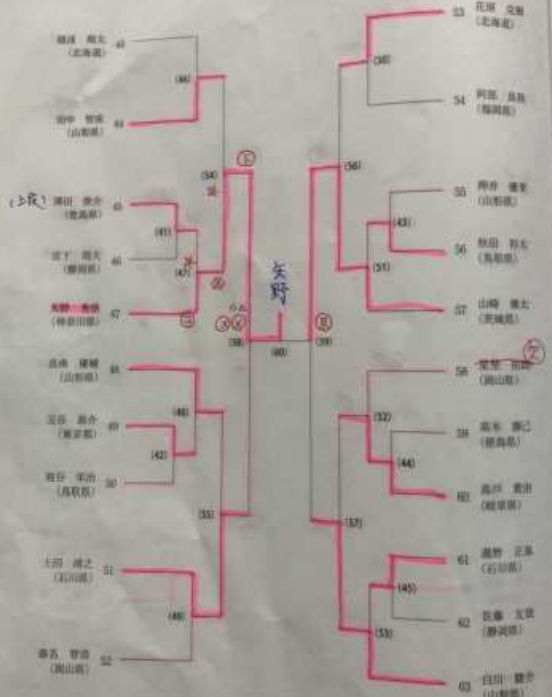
横濱 翔太
(北海道)
43

(46)

田中 智英
(山梨県)
44

(54)

(上段) 澤田 泰介
(鹿島県)
45

(41)

宮下 祐大
(静岡県)
46

(47)

矢野 景悟
(神奈川県)
47

(58)

(60)

吉崎 健輔
(山形県)
48

(40)

三谷 真介
(東京都)
49

(42)

熊谷 幸治
(鳥取県)
50

(55)

上田 靖之
(石川県)
51

(48)

藤名 晋浩
(岡山県)
52

花田 文貴
(北海道)
53

(30)

阿部 良哉
(福岡県)
54

(56)

岡井 優斗
(山形県)
55

(43)

秋田 裕太
(鳥取県)
56

(51)

山崎 優太
(茨城県)
57

(59)

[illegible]
(岡山県)
58

(32)

高木 康己
(徳島県)
59

(44)

高井 貴治
(岐阜県)
60

(57)

蔵野 正章
(石川県)
61

(45)

斉藤 文哉
(静岡県)
62

(53)

白川 健介
(山梨県)
63

矢野